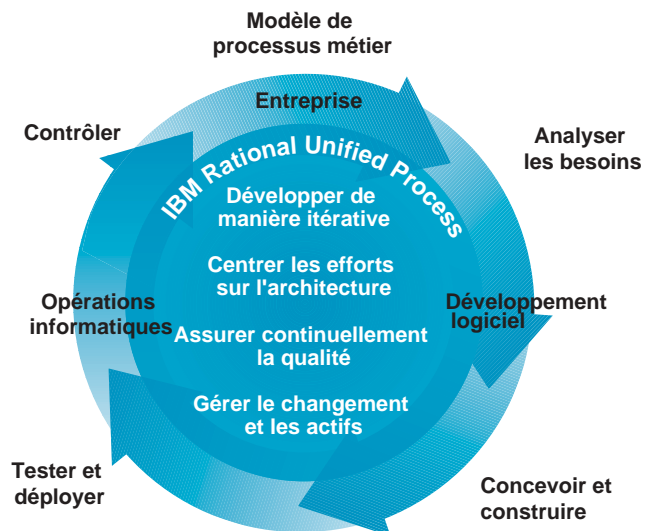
Modèle de processus métier

Entreprise

Contrôler

Analyser les besoins

IBM Rational Unified Process

Développer de manière itérative

Centrer les efforts sur l'architecture

Assurer continuellement la qualité

Gérer le changement et les actifs

Opérations informatiques

Développement logiciel

Tester et déployer

Concevoir et construire